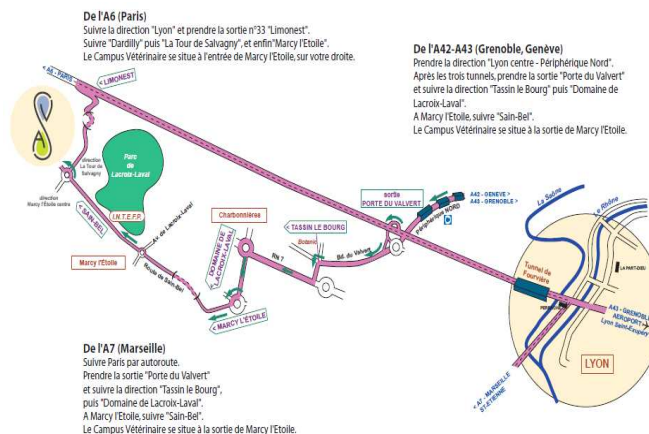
De l'A6 (Paris)
Suivre la direction "Lyon" et prendre la sortie n°33 "Limonest".
Suivre "Dardilly" puis "La Tour de Salvagny", et enfin"Marcy l'Etoile".
Le Campus Vétérinaire se situe à l'entrée de Marcy l'Etoile, sur votre droite.

De l'A42-A43 (Grenoble, Genève)
Prendre la direction "Lyon centre - Périphérique Nord".
Après les trois tunnels, prendre la sortie "Porte du Valvert"
et suivre la direction "Tassin le Bourg" puis "Domaine de Lacroix-Laval".
A Marcy l'Etoile, suivre "Sain-Bel".
Le Campus Vétérinaire se situe à la sortie de Marcy l'Etoile.

A6 - PARIS
LIMONEST
Parc de Lacroix-Laval
direction La Tour de Salvagny
direction Marcy l'Etoile centre
SAIN-BEL
I.N.T.E.F.P.
Av. de Lacroix-Laval
Marcy l'Etoile
Route de Sain-Bel
Charbonnières
DOMAINE DE LACROIX-LAVAL
MARCY L'ETOILE
RN 7
TASSIN LE BOURG
Botanic
Bd. du Valvert
sortie PORTE DU VALVERT
Périphérique NORD
A42 - GENEVE
A43 - GRENOBLE
La Saône
Le Rhône
Tunnel de Fourvière
LA PART-DIEU
A43 - GRENOBLE AEROPORT Lyon Saint-Exupéry
LYON
A7 - MARSEILLE ST-ETIENNE

De l'A7 (Marseille)
Suivre Paris par autoroute.
Prendre la sortie "Porte du Valvert"
et suivre la direction "Tassin le Bourg",
puis "Domaine de Lacroix-Laval".
A Marcy l'Etoile, suivre "Sain-Bel".
Le Campus Vétérinaire se situe à la sortie de Marcy l'Etoile.